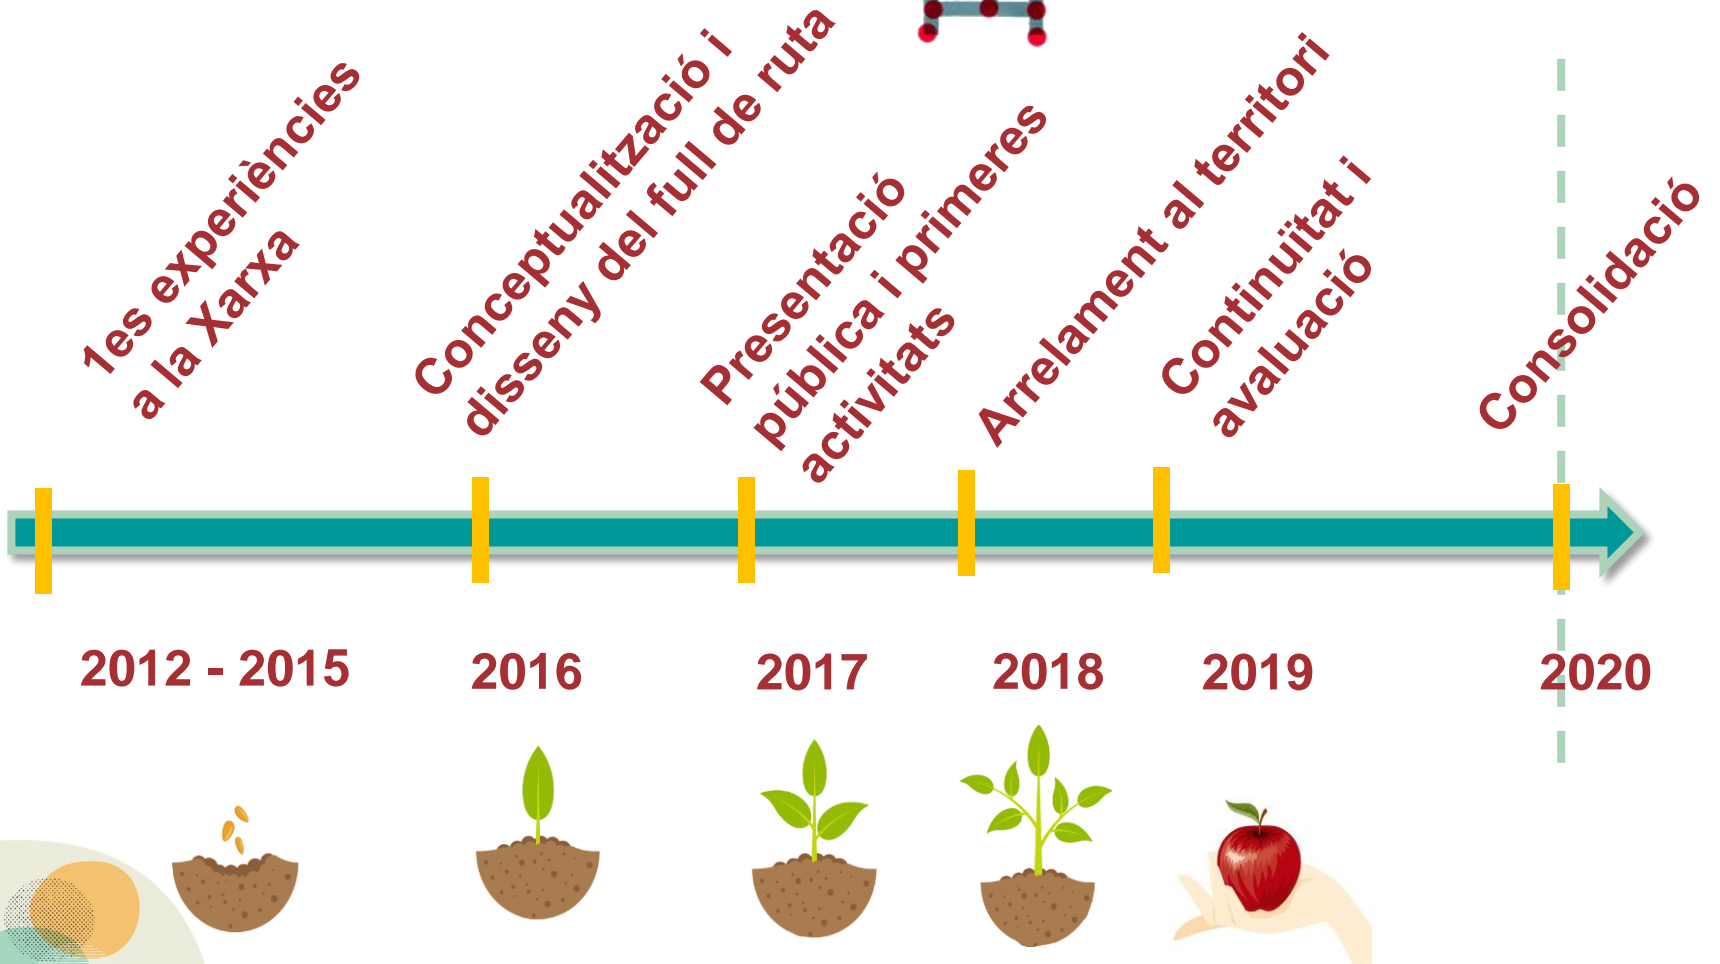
1es experiències a la Xarxa

Conceptualització i disseny del full de ruta

Presentació pública i primeres activitats

Arrelament al territori

Continuïtat i avaluació

Consolidació

2012 - 2015

2016

2017

2018

2019

2020